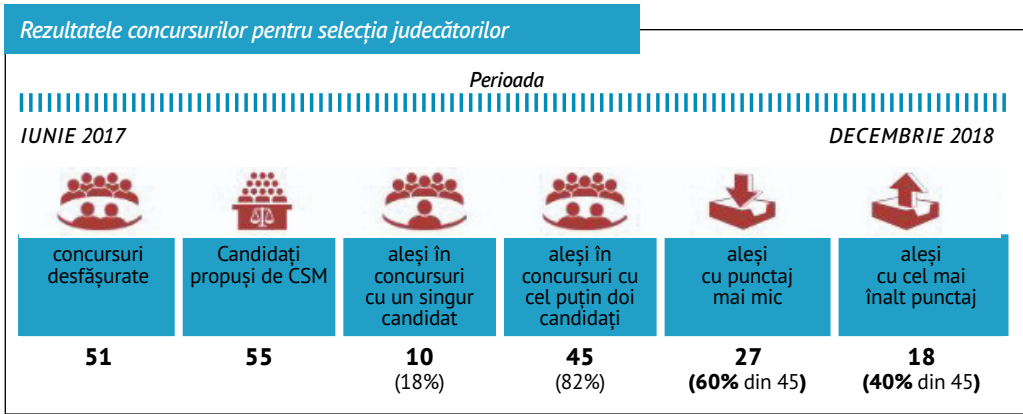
Rezultatele concursurilor pentru selecția judecătorilor

Perioada

IUNIE 2017

DECEMBRIE 2018

| concursuri desfășurate | Candidați propuși de CSM | aleși în concursuri cu un singur candidat | aleși în concursuri cu cel puțin doi candidați | aleși cu punctaj mai mic | aleși cu cel mai înalt punctaj |
|---|---|---|---|---|---|
| 51 | 55 | 10 (18%) | 45 (82%) | 27 (60% din 45) | 18 (40% din 45) |